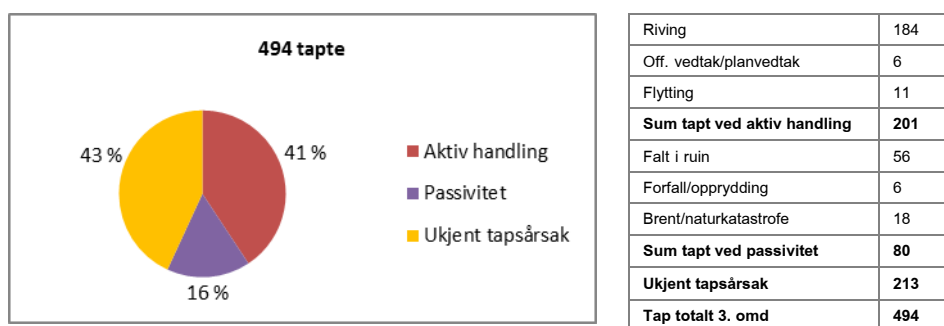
494 tapte

43 %

41 %

16 %

Aktiv handling

Passivitet

Ukjent tapsårsak

| Riving | 184 |
|---|---|
| Off. vedtak/planvedtak | 6 |
| Flytting | 11 |
| **Sum tapt ved aktiv handling** | **201** |
| Falt i ruin | 56 |
| Forfall/opprydding | 6 |
| Brent/naturkatastrofe | 18 |
| **Sum tapt ved passivitet** | **80** |
| **Ukjent tapsårsak** | **213** |
| **Tap totalt 3. omd** | **494** |